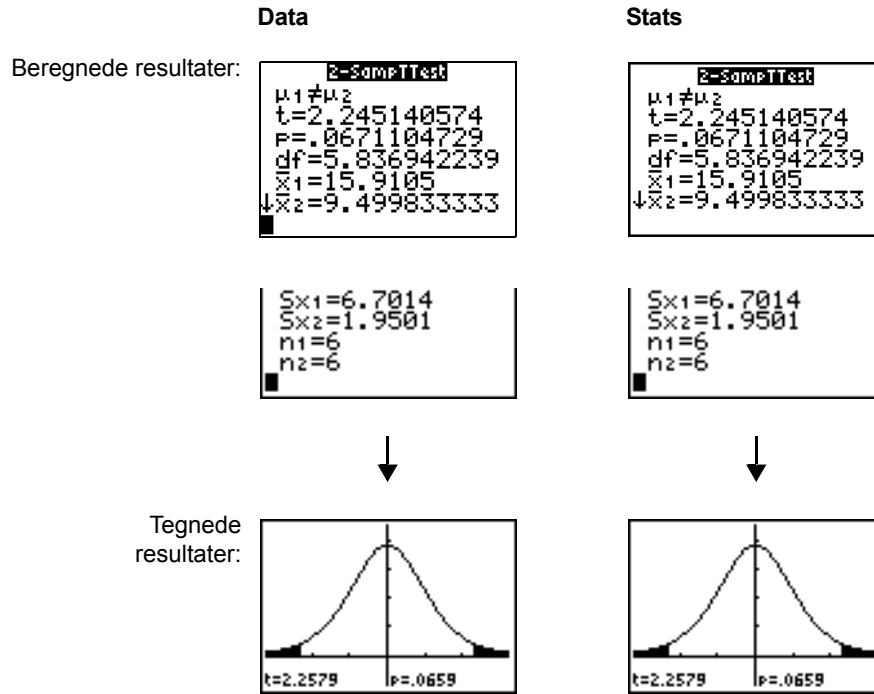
Data

Stats

Beregnede resultater:

2-SampTTest
$\mu_1 \neq \mu_2$
t=2.245140574
p=.0671104729
df=5.836942239
$\bar{x}_1$=15.9105
↓$\bar{x}_2$=9.499833333

2-SampTTest
$\mu_1 \neq \mu_2$
t=2.245140574
p=.0671104729
df=5.836942239
$\bar{x}_1$=15.9105
↓$\bar{x}_2$=9.499833333

Sx1=6.7014
Sx2=1.9501
n1=6
n2=6

Sx1=6.7014
Sx2=1.9501
n1=6
n2=6

Tegnede resultater:

t=2.2579 p=.0659

t=2.2579 p=.0659